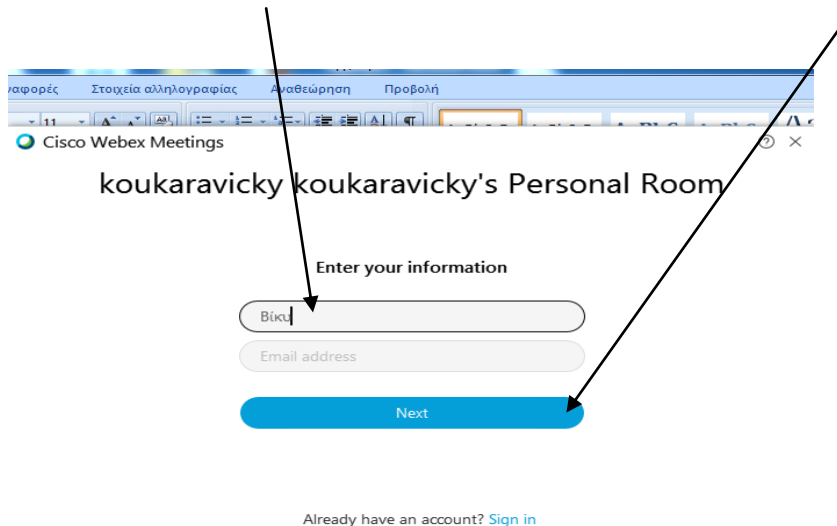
αφορές Στοιχεία αλληλογραφίας Αναθεώρηση Προβολή

11

Cisco Webex Meetings

koukaravicky koukaravicky's Personal Room

Enter your information

Βίκυ

Email address

Next

Already have an account? Sign in